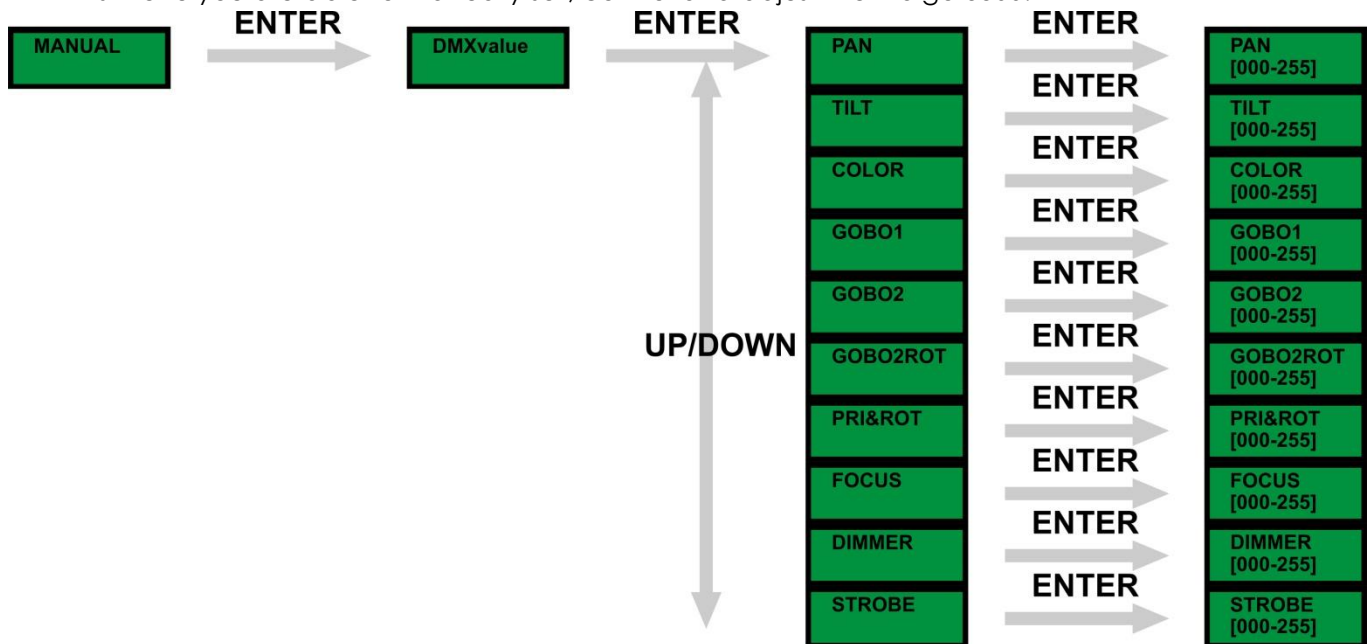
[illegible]

MANUAL

ENTER

DMXvalue

ENTER

UP/DOWN

PAN
TILT
COLOR
GOBO1
GOBO2
GOBO2ROT
PRI&ROT
FOCUS
DIMMER
STROBE

ENTER
ENTER
ENTER
ENTER
ENTER
ENTER
ENTER
ENTER
ENTER
ENTER

PAN [000-255]
TILT [000-255]
COLOR [000-255]
GOBO1 [000-255]
GOBO2 [000-255]
GOBO2ROT [000-255]
PRI&ROT [000-255]
FOCUS [000-255]
DIMMER [000-255]
STROBE [000-255]